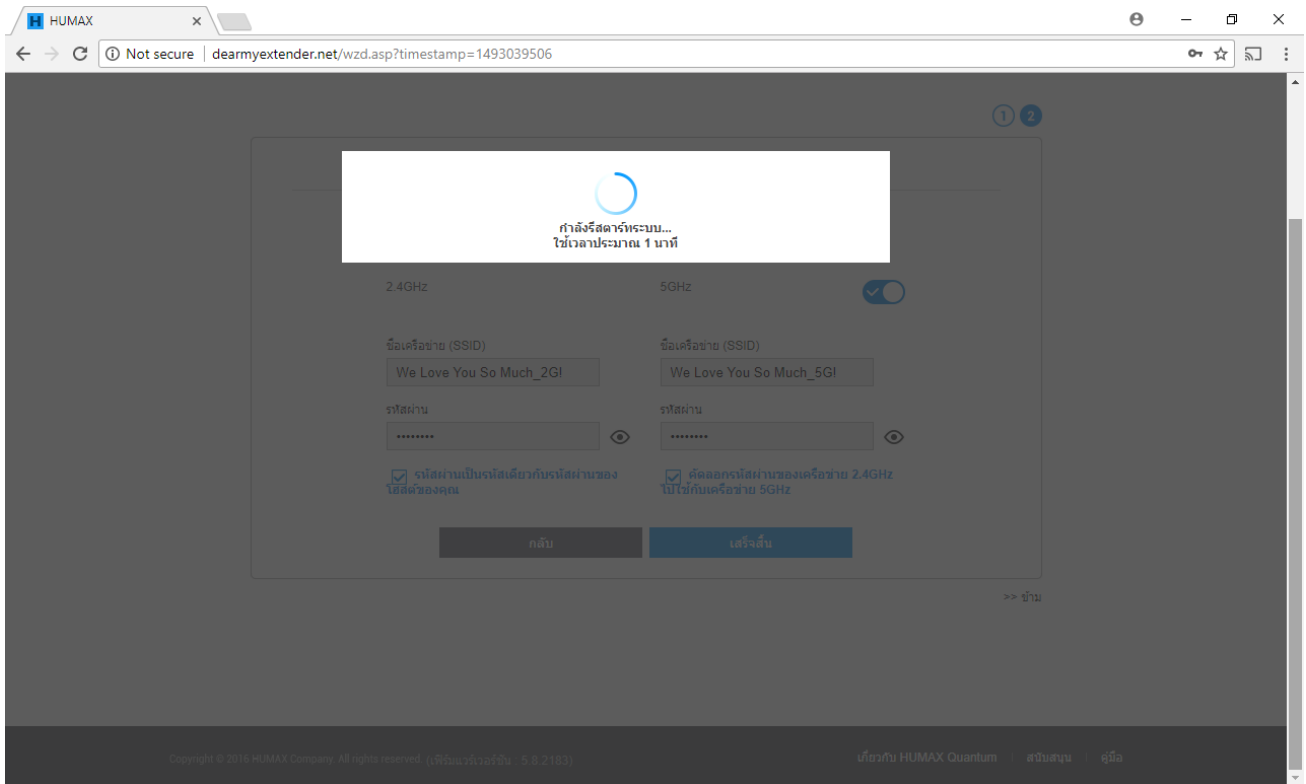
HUMAX

Not secure | dearmyextender.net/wzd.asp?timestamp=1493039506

1 2

กำลังรีสตาร์ทระบบ...
ใช้เวลาประมาณ 1 นาที

2.4GHz

5GHz

ชื่อเครือข่าย (SSID)

We Love You So Much_2G!

ชื่อเครือข่าย (SSID)

We Love You So Much_5G!

รหัสผ่าน

••••••••

รหัสผ่าน

••••••••

รหัสผ่านเป็นรหัสเดียวกับรหัสผ่านของโฮสต์ของคุณ

คัดลอกรหัสผ่านของเครือข่าย 2.4GHz ไปใช้กับเครือข่าย 5GHz

กลับ

เสร็จสิ้น

>> ข้าม

Copyright © 2016 HUMAX Company. All rights reserved. (เฟิร์มแวร์เวอร์ชัน 5.8.2183)

เกี่ยวกับ HUMAX Quantum | สนับสนุน | คู่มือ